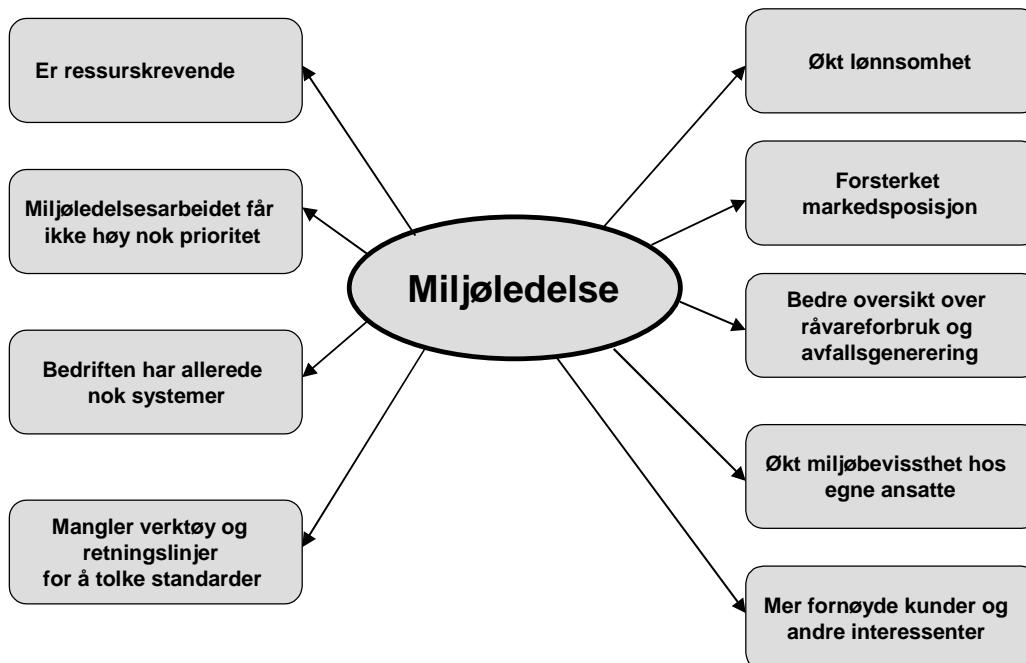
Miljøledelse

Er ressurskrevende

Miljøledelsesarbeidet får ikke høy nok prioritet

Bedriften har allerede nok systemer

Mangler verktøy og retningslinjer for å tolke standarder

Økt lønnsomhet

Forsterket markedsposisjon

Bedre oversikt over råvareforbruk og avfallsgenerering

Økt miljøbevissthet hos egne ansatte

Mer fornøyde kunder og andre interessenter